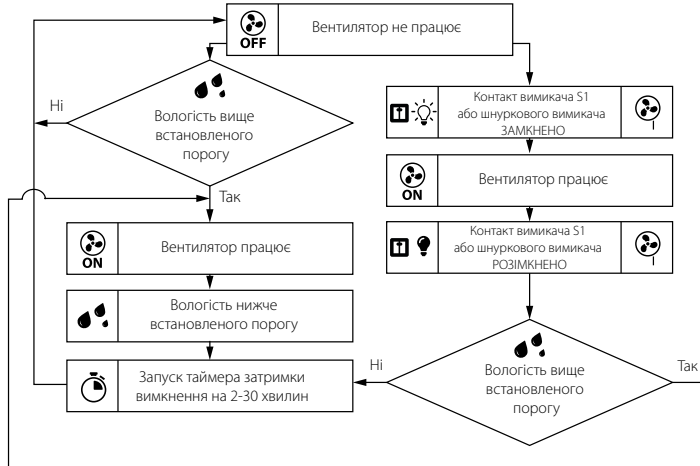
OFF
Вентилятор не працює

Ні
Вологість вище встановленого порогу
Так

ON
Вентилятор працює

Вологість нижче встановленого порогу

Запуск таймера затримки вимкнення на 2-30 хвилин

Контакт вимикача S1 або шнуркового вимикача ЗАМКНЕНО

ON
Вентилятор працює

Контакт вимикача S1 або шнуркового вимикача РОЗІМКНЕНО

Ні
Вологість вище встановленого порогу
Так